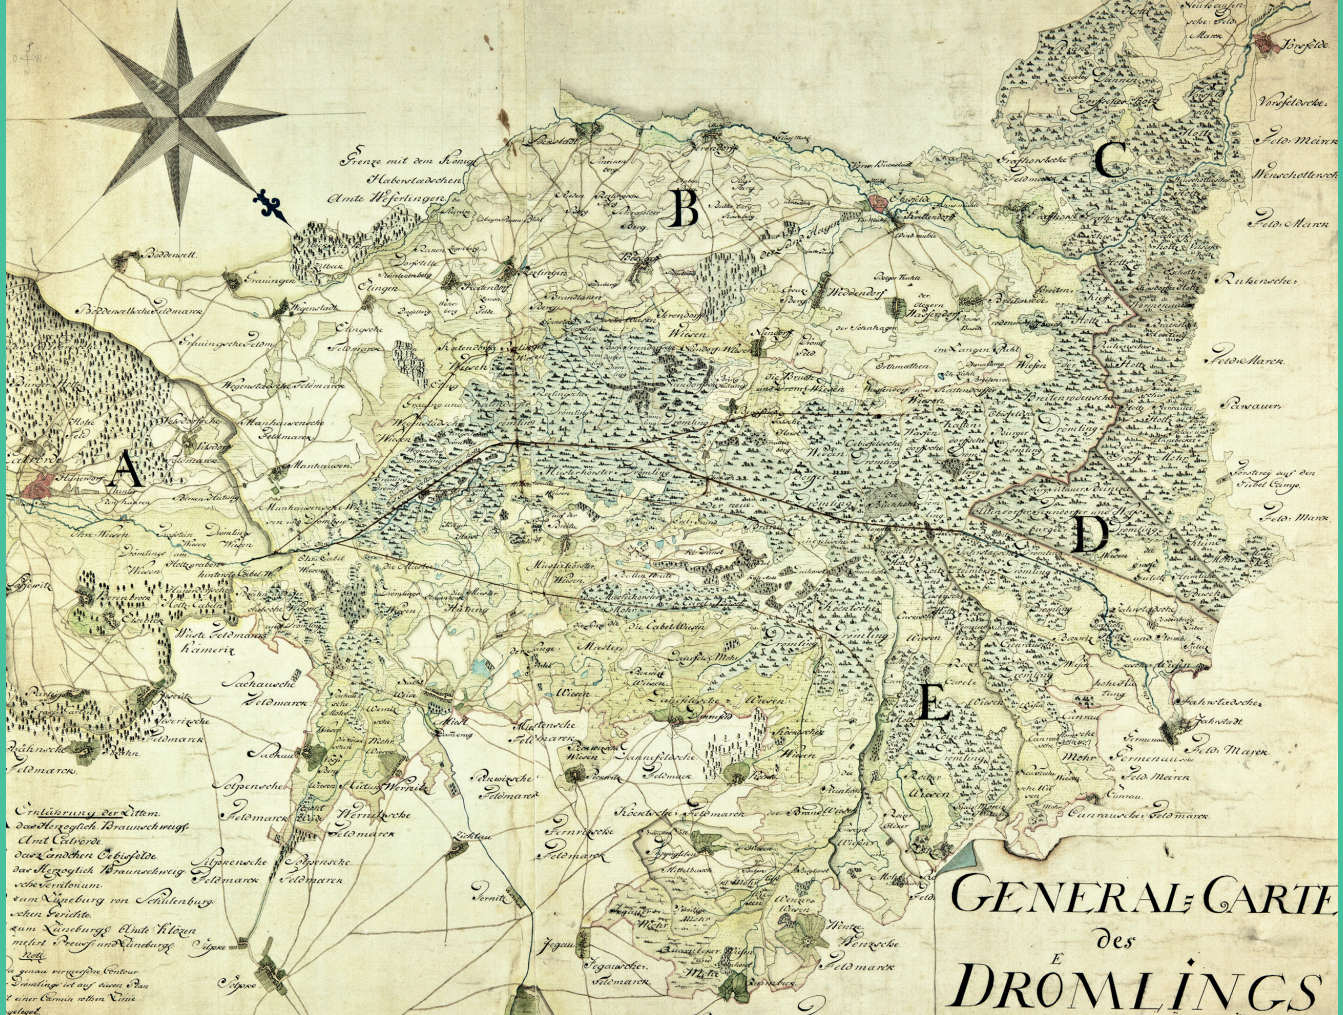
Grenze mit dem Königl. Haberstädtschen Amte Weferlingen

B

C

A

D

E

Vorsfelde

Vorsfeldsche

Feld Marck

Wenschottensche

Feld Marck

Rutensche

Feld Marck

Parsauer

Försterey auf der Tiebel Grenze

Feld Marck

Boddensell

Boddenseller Feldmarck

Graningen

Graningsche Feldm.

Eilingen

Eilingsche Feldmarck

Wegenstedt

Wegenstedtsche Feldmarck

Mannhausensche Feldmarck

Mannhausen

Calvörde

Dröhmling

Breitenrode

Dröhmling

Kämeritz

Wüste Feldmarck Kämeritz

Sachausche Feldmarck

Sachau

Solpensche Feldmarck

Wernitzsche Feldmarck

Zichtau

Jegau

Jegausche Feldmarck

Wenzensche Feldmarck

Roxförde

Feldmarck

Kleinwische Feldmarck

Jahnstadt

Fernwerder

Rahnstadtsche Feld Marck

Feld Marck

Cunrau

Cunrausche Feldmarck

Erklärung der Litteren
A. das Herzoglich Braunschweig Amt Calvörde
B. das Landchen Oebisfelde
C. das Herzoglich Braunschweig. sche Territorium
D. zum Lüneburg von Schulenburg. schen Gericht
E. zum Lüneburgs Amte Klötze
meliert Preuss. und Lüneburg

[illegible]

GENERAL=CARTE
des
DRÖMLINGS